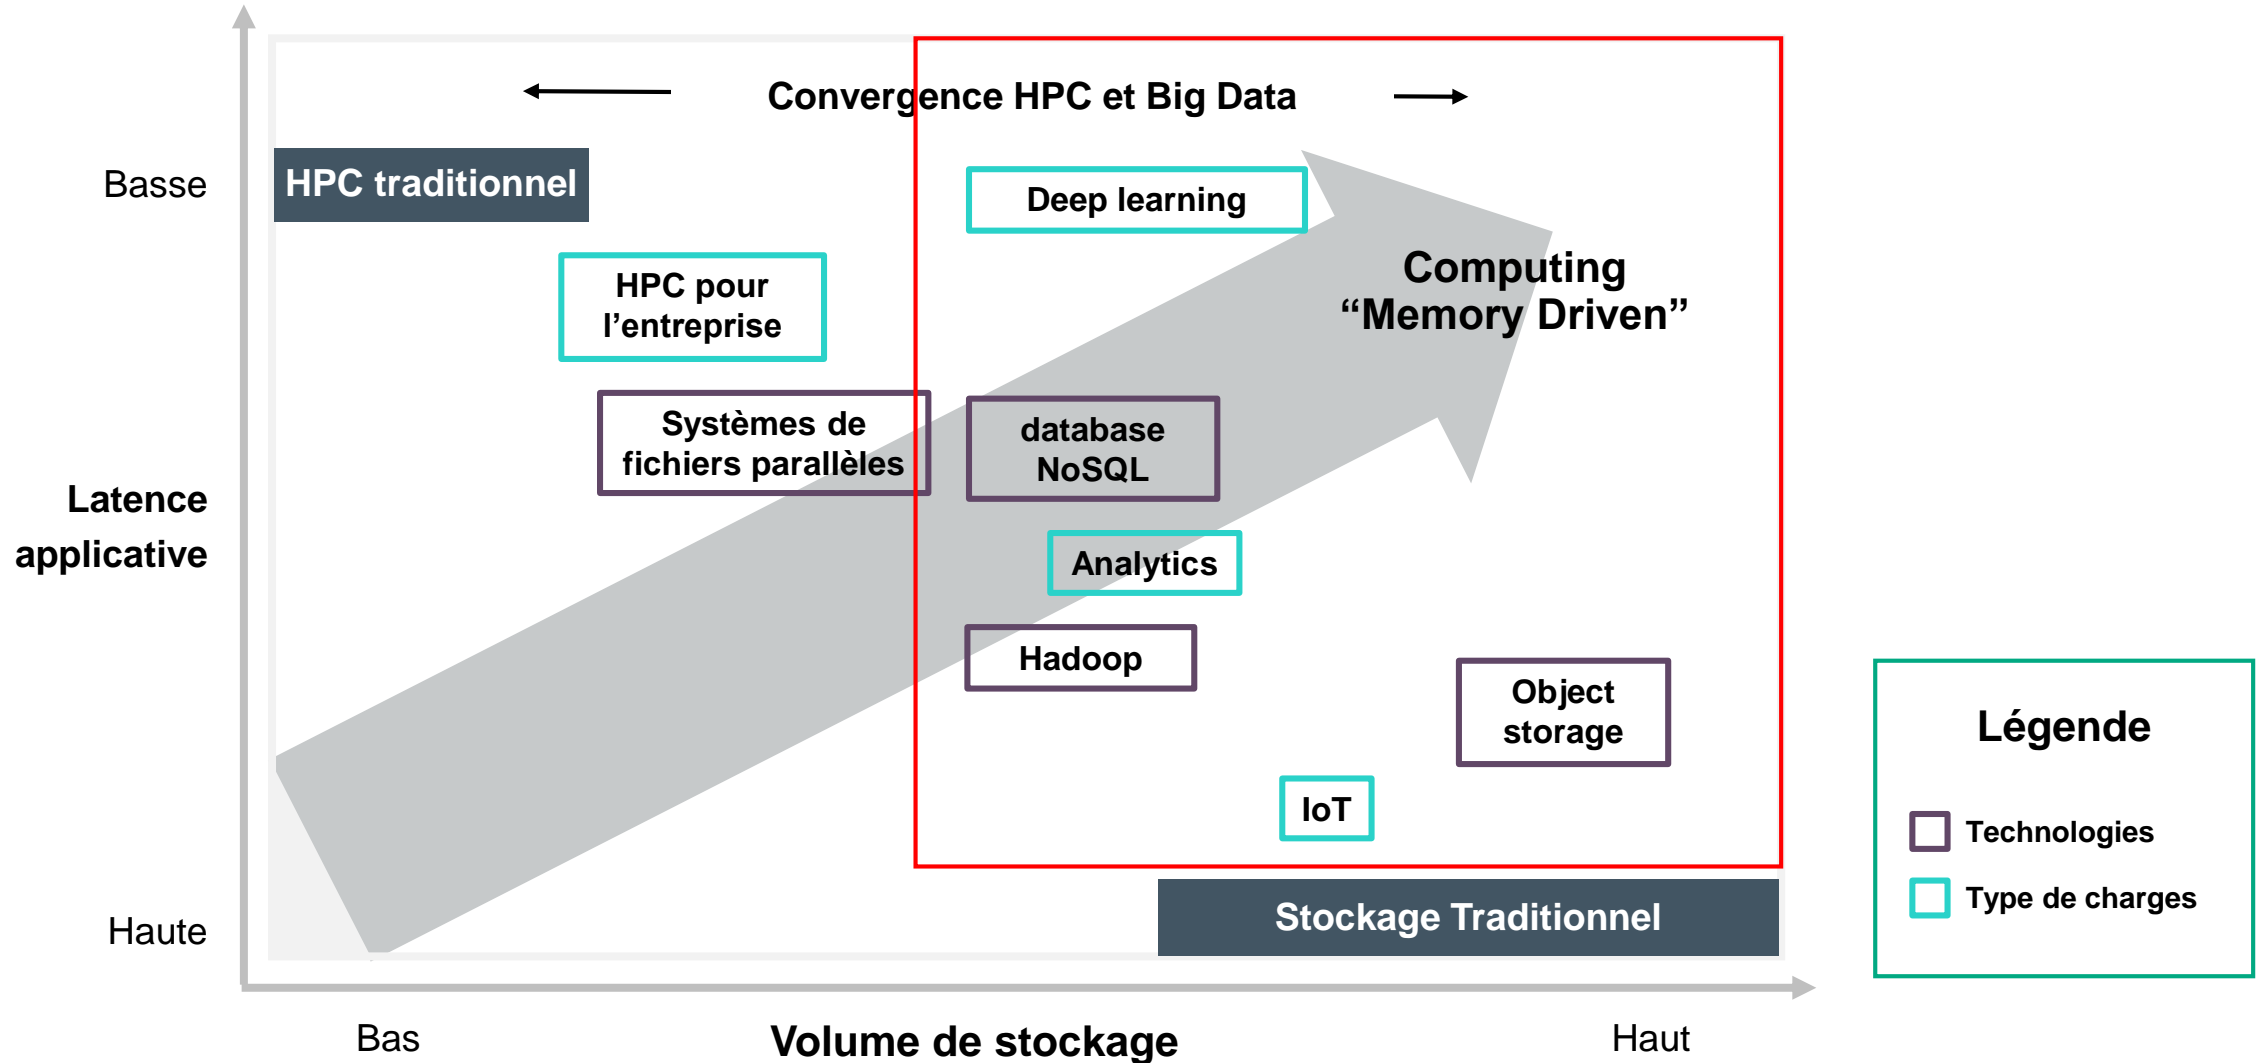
Convergence HPC et Big Data

Basse

HPC traditionnel

Deep learning

Computing “Memory Driven”

HPC pour l’entreprise

Systèmes de fichiers parallèles

database NoSQL

Latence applicative

Analytics

Hadoop

Object storage

IoT

Haute

Stockage Traditionnel

Légende

Technologies

Type de charges

Bas

Volume de stockage

Haut